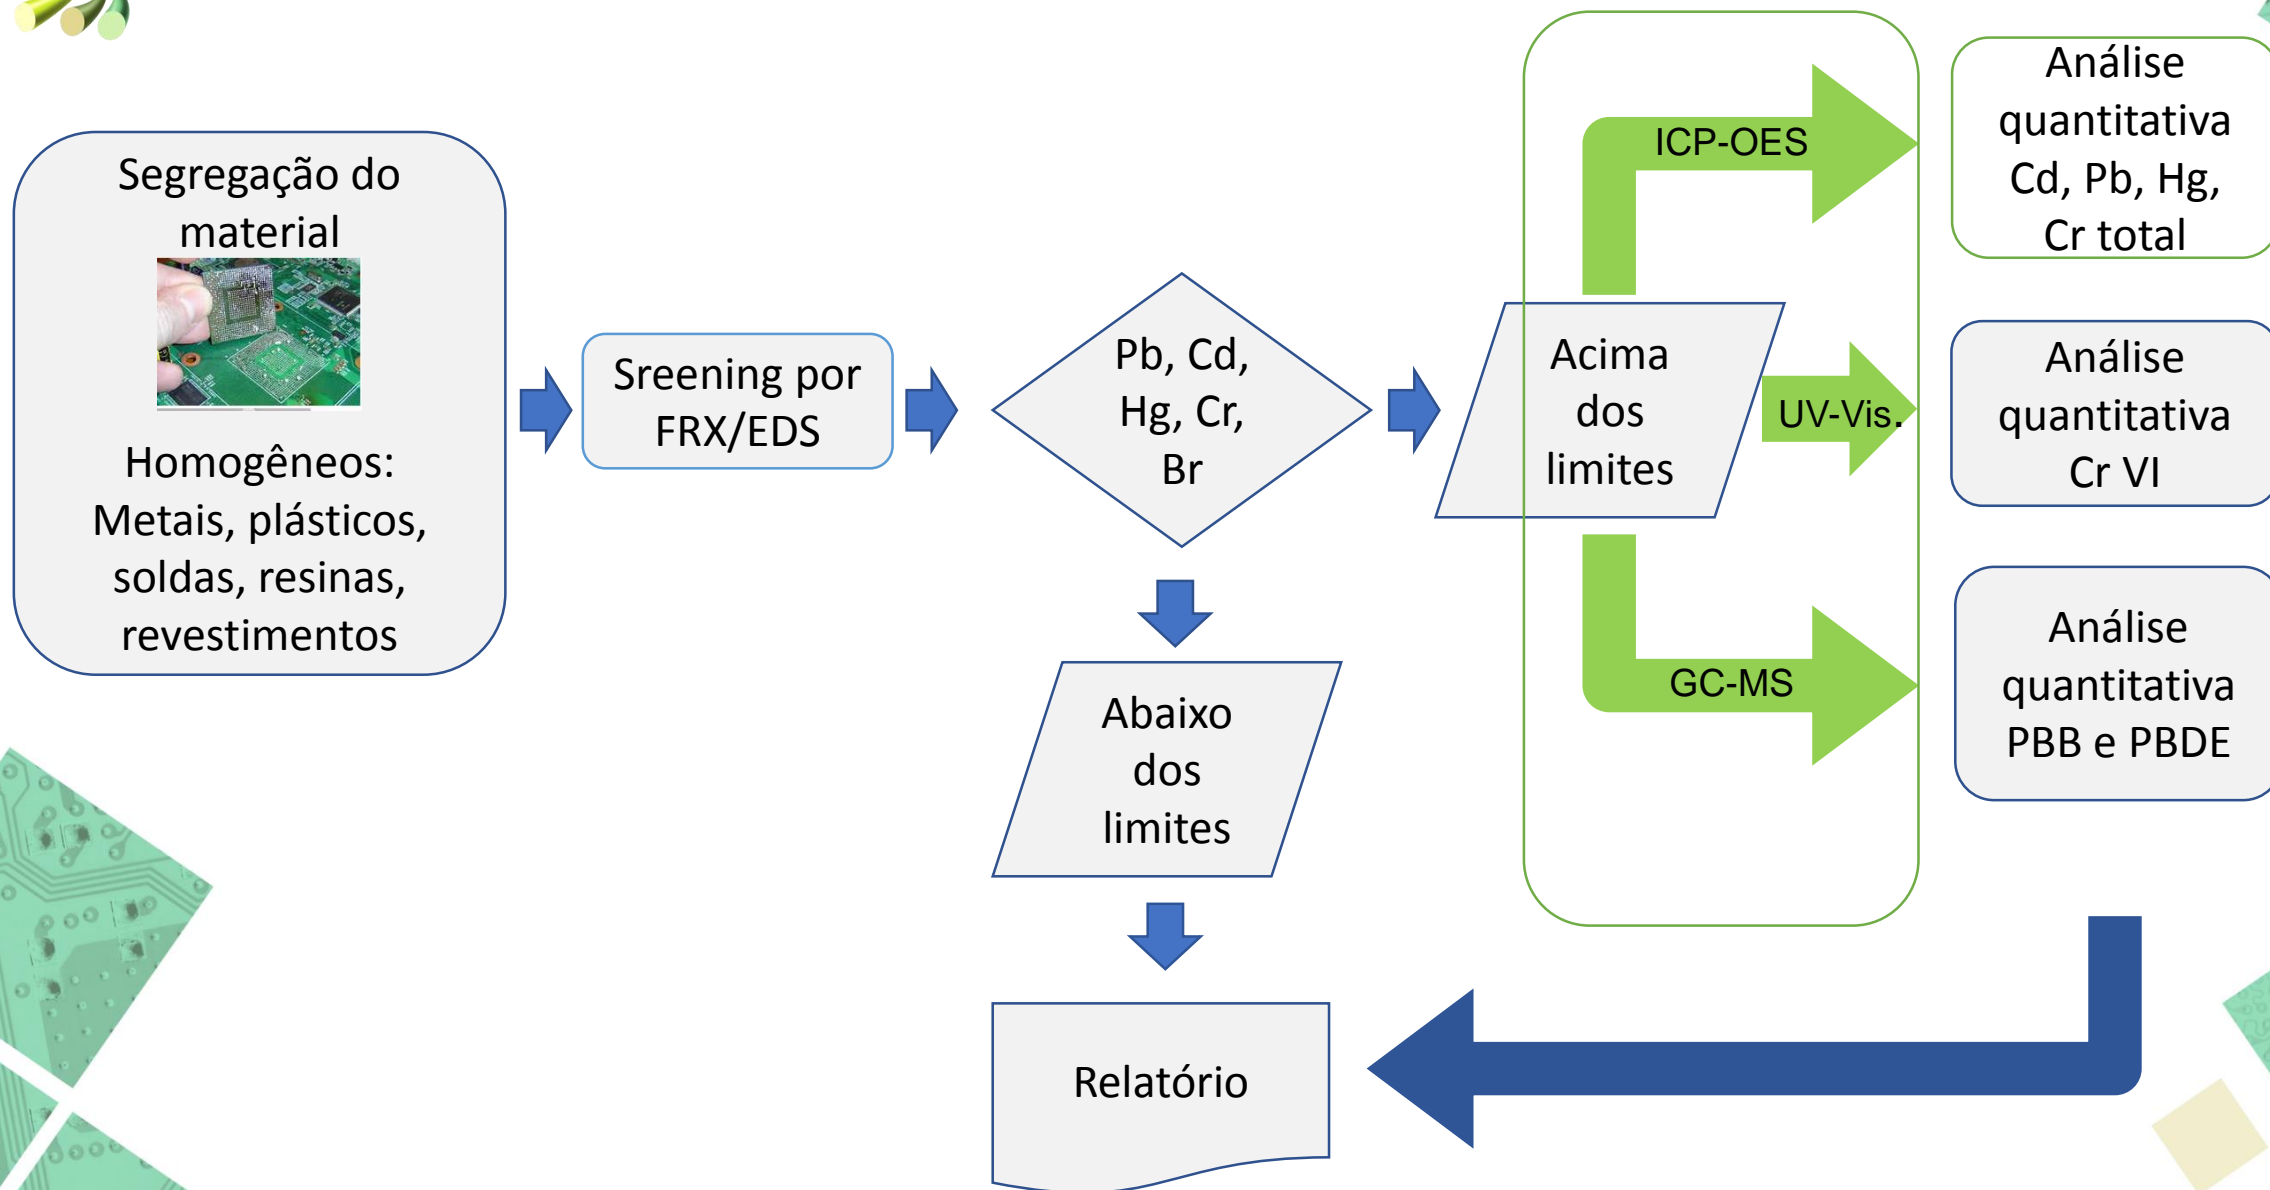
Segregação do material

Homogêneos: Metais, plásticos, soldas, resinas, revestimentos

Sreening por FRX/EDS

Pb, Cd, Hg, Cr, Br

Acima dos limites

ICP-OES

UV-Vis.

GC-MS

Análise quantitativa Cd, Pb, Hg, Cr total

Análise quantitativa Cr VI

Análise quantitativa PBB e PBDE

Abaixo dos limites

Relatório